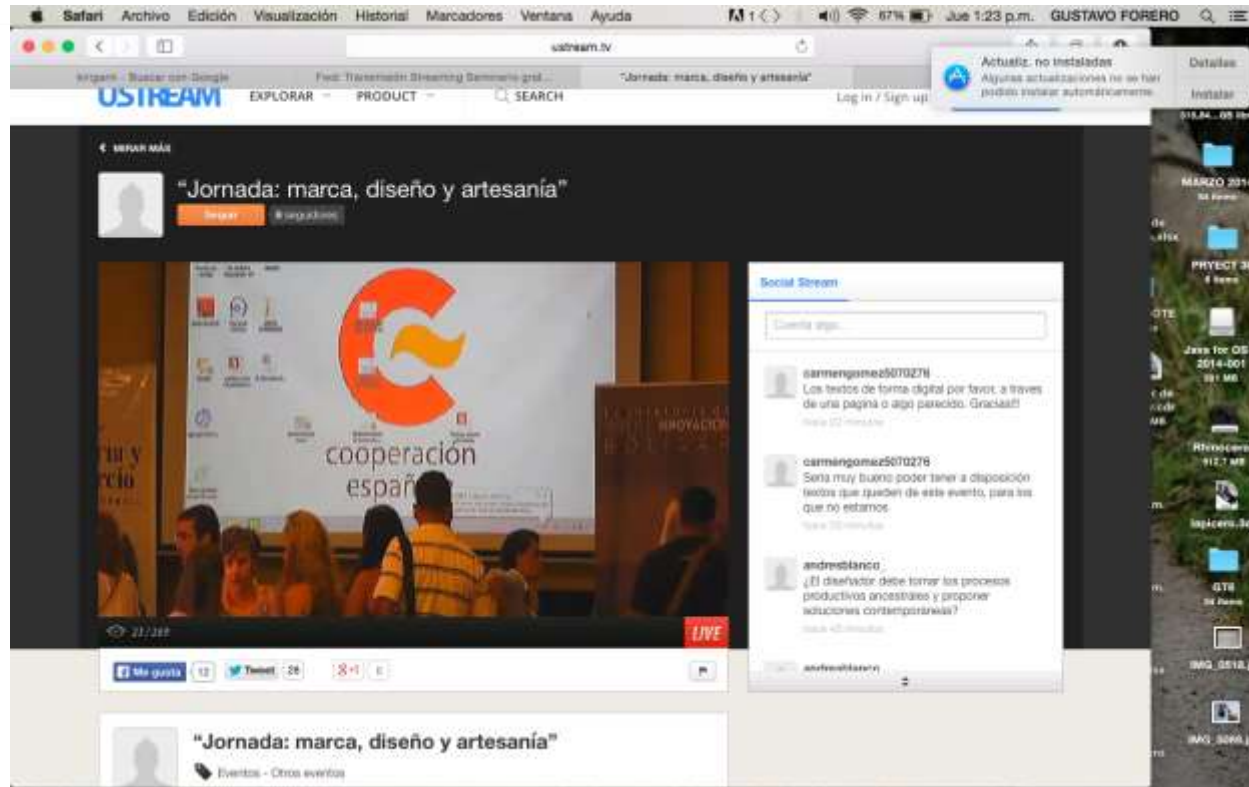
Safari Archivo Edición Visualización Historial Marcadores Ventana Ayuda

Jue 1:23 p.m. GUSTAVO FORERO

ustream.tv

Actualiz. no instaladas
Algunas actualizaciones no se han podido instalar automáticamente.

Detalles
Instalar

USTREAM EXPLORAR PRODUCT SEARCH

Log in / Sign up

« MIRAR MÁS

"Jornada: marca, diseño y artesanía"

Seguir

cooperación españ

LIVE

Social Stream

Cuenta algo...

carmengomez5070276
Los textos de forma digital por favor, a traves de una pagina o algo parecido. Gracias!!

carmengomez5070276
Seria muy bueno poder tener a disposición textos que queden de este evento, para los que no estamos

andresblanco
¿El diseñador debe tomar los procesos productivos ancestrales y proponer soluciones contemporaneas?

Me gusta 12 Tweet 28 8+1 0

"Jornada: marca, diseño y artesanía"

Eventos - Otros eventos

MARZO 2014

PRYECT 3

Java for OS 2014-001

Rhinoceros

GT6

IMG_0518

IMG_5066